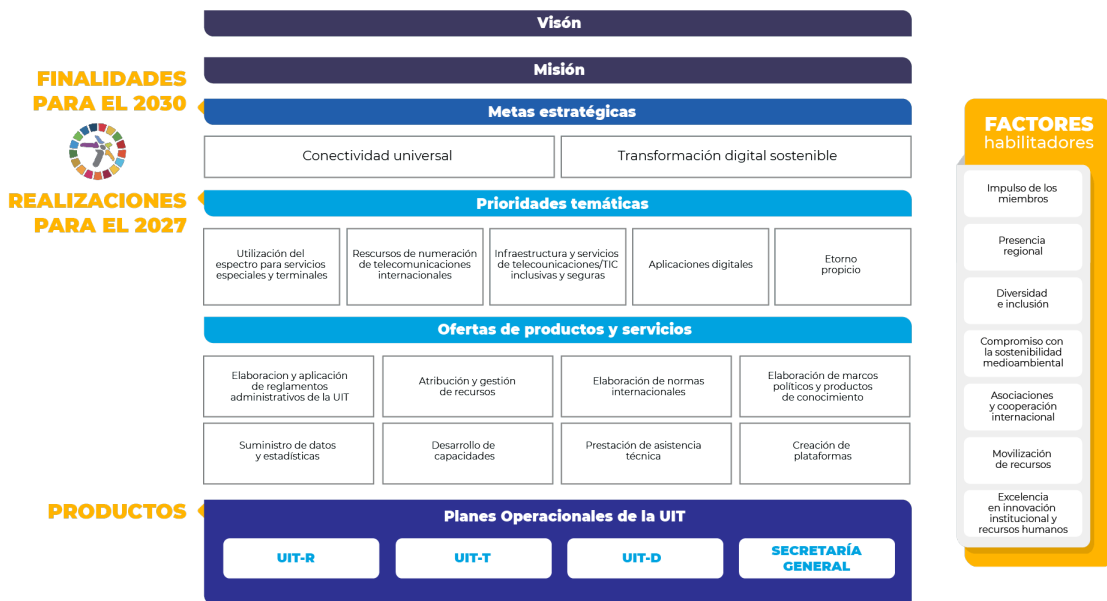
Visón

FINALIDADES PARA EL 2030

Misión

Metas estratégicas

Conectividad universal

Transformación digital sostenible

REALIZACIONES PARA EL 2027

Prioridades temáticas

Utilización del espectro para servicios especiales y terminales

Rescursos de numeración de telecomunicaciones internacionales

Infraestructura y servicios de telecomunicaciones/TIC inclusivas y seguras

Aplicaciones digitales

Etorno propicio

Ofertas de productos y servicios

Elaboracion y aplicación de reglamentos administrativos de la UIT

Atribución y gestión de recursos

Elaboración de normas internacionales

Elaboración de marcos políticos y productos de conocimiento

Suministro de datos y estadísticas

Desarrollo de capacidades

Prestación de asistencia técnica

Creación de plataformas

PRODUCTOS

Planes Operacionales de la UIT

UIT-R

UIT-T

UIT-D

SECRETARÍA GENERAL

FACTORES habilitadores

Impulso de los miembros

Presencia regional

Diversidad e inclusión

Compromiso con la sostenibilidad medioambiental

Asociaciones y cooperación internacional

Movilización de recursos

Excelencia en innovación institucional y recursos humanos